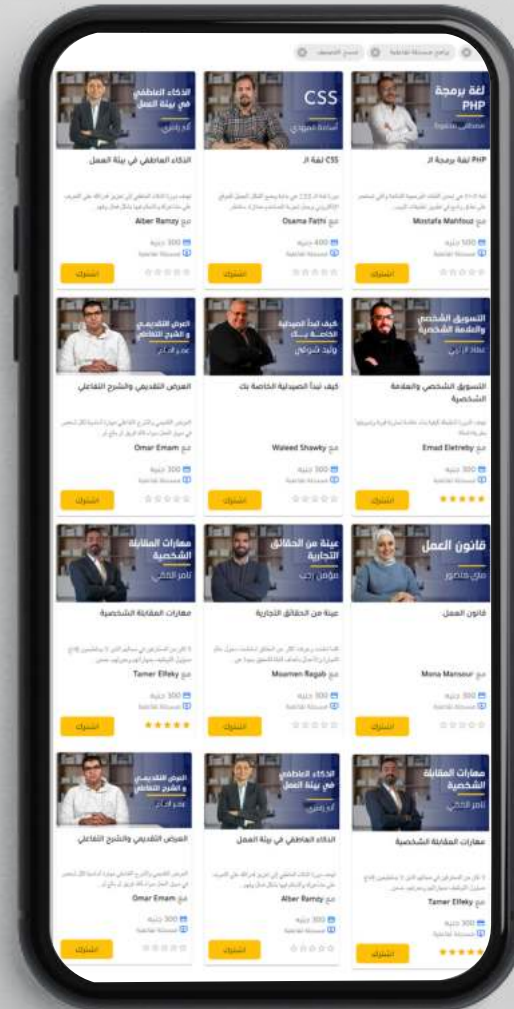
برامج مسجلة تفاعلية | مسح التصنيف

لغة برمجة PHP
مصطفى محفوظ
PHP لغة برمجة ال
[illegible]
مع Mostafa Mahfouz
500 جنيه
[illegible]
اشترك

CSS
أسامة فتحي
CSS لغة ال
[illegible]
مع Osama Fathi
400 جنيه
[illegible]
اشترك

الذكاء العاطفي في بيئة العمل
ألبر رامزي
الذكاء العاطفي في بيئة العمل
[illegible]
مع Alber Ramzy
300 جنيه
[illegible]
اشترك

التسويق الشخصي والعلامة الشخصية
عماد الزبي
التسويق الشخصي والعلامة الشخصية
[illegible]
مع Emad Eletreby
300 جنيه
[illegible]
اشترك

كيف تبدأ الصيدلية الخاصة بك
وليد شوقي
كيف تبدأ الصيدلية الخاصة بك
مع Waleed Shawky
300 جنيه
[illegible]
اشترك

العرض التقديمي والشرح التفاعلي
عمر إمام
العرض التقديمي والشرح التفاعلي
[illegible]
مع Omar Emam
300 جنيه
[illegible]
اشترك

قانون العمل
منى منصور
قانون العمل
مع Mona Mansour
300 جنيه
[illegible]
اشترك

عينة من الحقائق التجارية
مؤمن رجب
عينة من الحقائق التجارية
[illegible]
مع Moamen Ragab
300 جنيه
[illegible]
اشترك

مهارات المقابلة الشخصية
تامر الفقي
مهارات المقابلة الشخصية
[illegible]
مع Tamer Elfeky
300 جنيه
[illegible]
اشترك

مهارات المقابلة الشخصية
تامر الفقي
مهارات المقابلة الشخصية
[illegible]
مع Tamer Elfeky
300 جنيه
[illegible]
اشترك

الذكاء العاطفي في بيئة العمل
ألبر رامزي
الذكاء العاطفي في بيئة العمل
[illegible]
مع Alber Ramzy
300 جنيه
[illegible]
اشترك

العرض التقديمي والشرح التفاعلي
عمر إمام
العرض التقديمي والشرح التفاعلي
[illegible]
مع Omar Emam
300 جنيه
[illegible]
اشترك